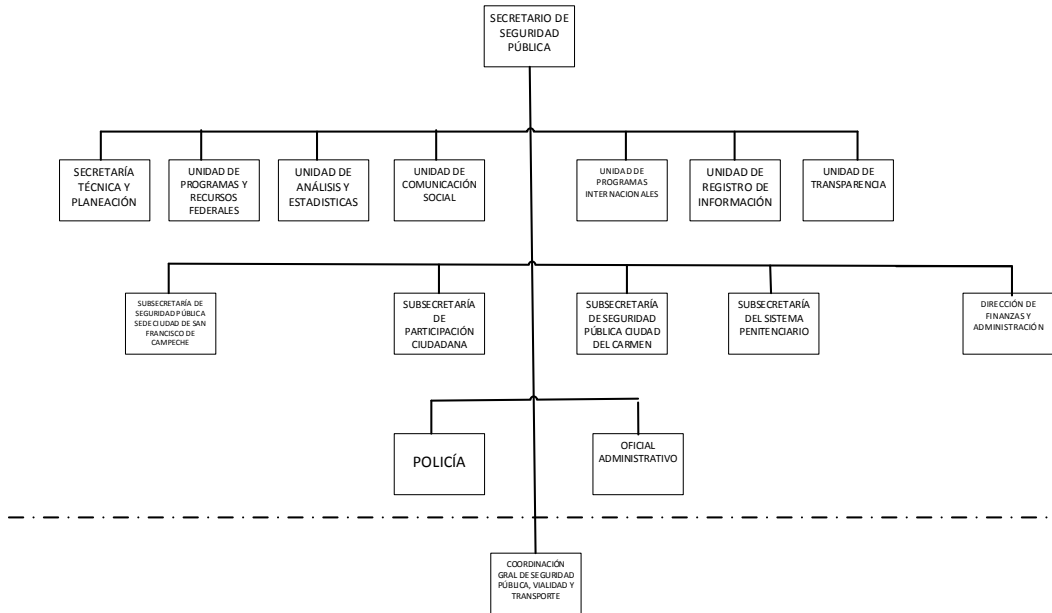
SECRETARIO DE SEGURIDAD PÚBLICA

SECRETARÍA TÉCNICA Y PLANEACIÓN

UNIDAD DE PROGRAMAS Y RECURSOS FEDERALES

UNIDAD DE ANÁLISIS Y ESTADISTICAS

UNIDAD DE COMUNICACIÓN SOCIAL

UNIDAD DE PROGRAMAS INTERNACIONALES

UNIDAD DE REGISTRO DE INFORMACIÓN

UNIDAD DE TRANSPARENCIA

SUBSECRETARÍA DE SEGURIDAD PÚBLICA SEDE CIUDAD DE SAN FRANCISCO DE CAMPECHE

SUBSECRETARÍA DE PARTICIPACIÓN CIUDADANA

SUBSECRETARÍA DE SEGURIDAD PÚBLICA CIUDAD DEL CARMEN

SUBSECRETARÍA DEL SISTEMA PENITENCIARIO

DIRECCIÓN DE FINANZAS Y ADMINISTRACIÓN

POLICÍA

OFICIAL ADMINISTRATIVO

COORDINACIÓN GRAL DE SEGURIDAD PÚBLICA, VIALIDAD Y TRANSPORTE